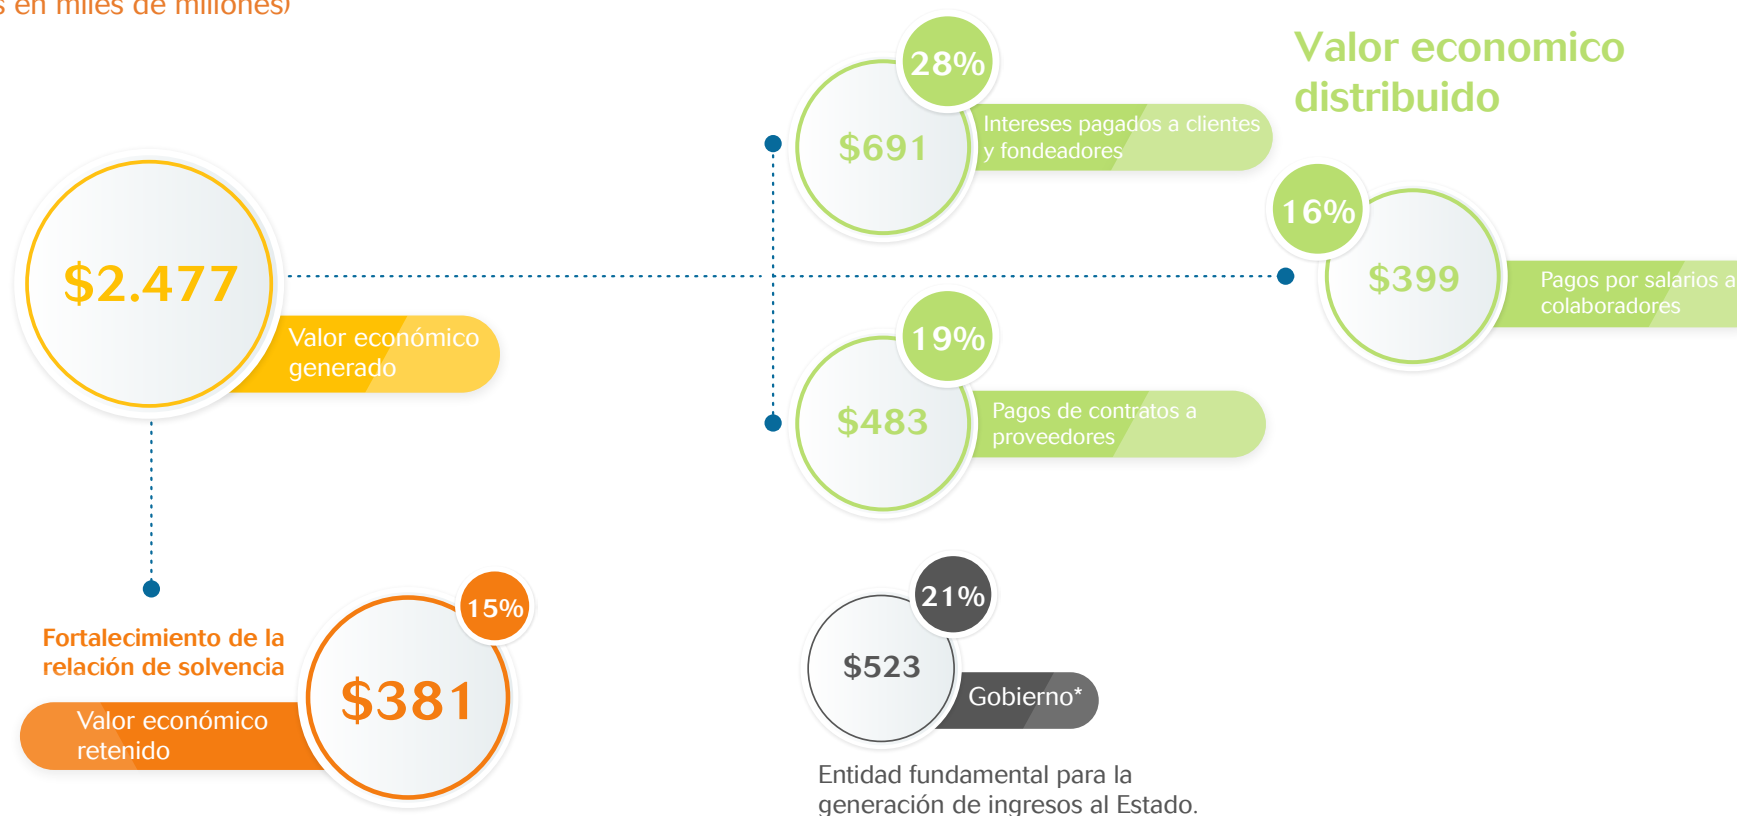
s en miles de millones)

Valor economico distribuido

28%
$691
Intereses pagados a clientes y fondeadores

$2.477
Valor económico generado

16%
$399
Pagos por salarios a colaboradores

19%
$483
Pagos de contratos a proveedores

Fortalecimiento de la relación de solvencia

15%
$381
Valor económico retenido

21%
$523
Gobierno*

Entidad fundamental para la generación de ingresos al Estado.